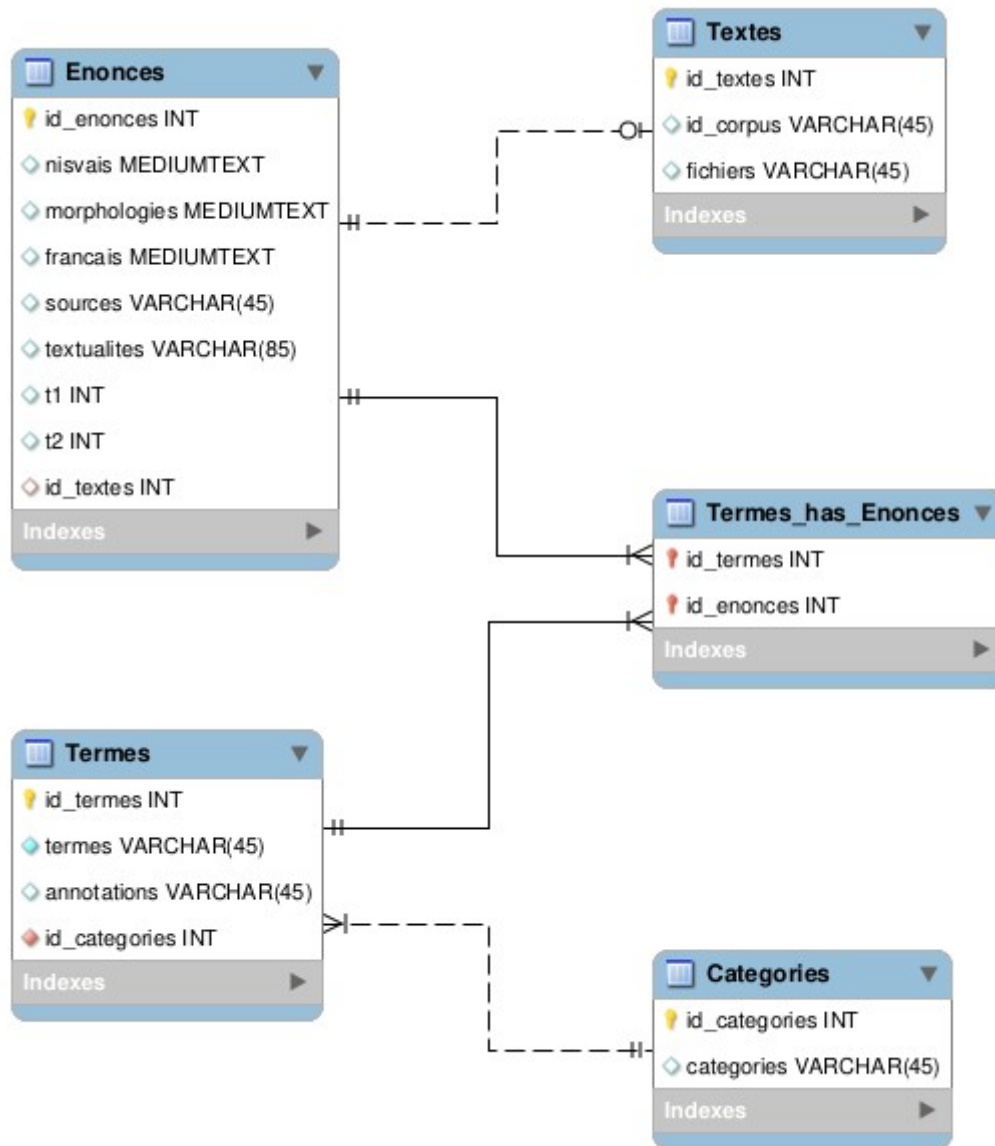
Textes
id_textes INT
id_corpus VARCHAR(45)
fichiers VARCHAR(45)
Indexes

Enonces
id_enonces INT
nisvais MEDIUMTEXT
morphologies MEDIUMTEXT
francais MEDIUMTEXT
sources VARCHAR(45)
textualites VARCHAR(85)
t1 INT
t2 INT
id_textes INT
Indexes

Termes_has_Enonces
id_termes INT
id_enonces INT
Indexes

Termes
id_termes INT
termes VARCHAR(45)
annotations VARCHAR(45)
id_categories INT
Indexes

Categories
id_categories INT
categories VARCHAR(45)
Indexes